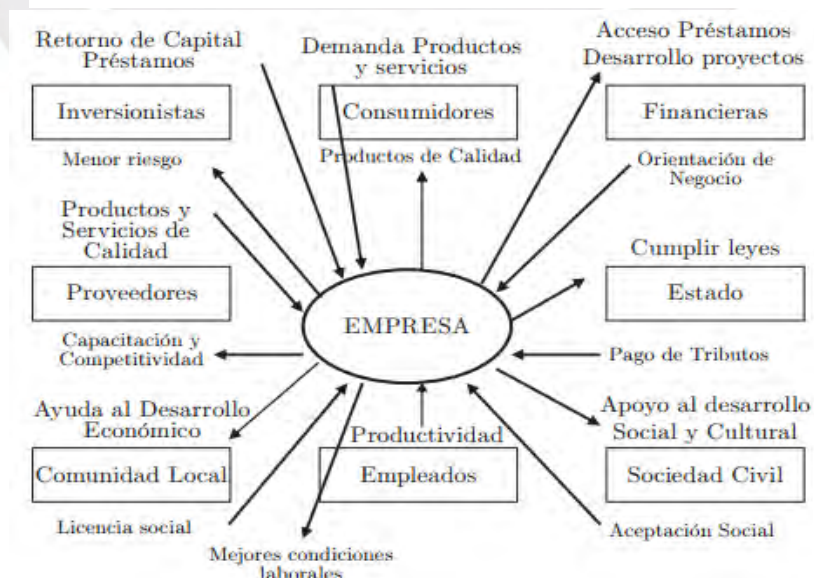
Retorno de Capital Préstamos

Inversionistas

Menor riesgo

Demanda Productos y servicios

Consumidores

Productos de Calidad

Acceso Préstamos Desarrollo proyectos

Financieras

Orientación de Negocio

Productos y Servicios de Calidad

Proveedores

Capacitación y Competitividad

EMPRESA

Cumplir leyes

Estado

Pago de Tributos

Ayuda al Desarrollo Económico

Comunidad Local

Licencia social

Productividad

Empleados

Mejores condiciones laborales

Apoyo al desarrollo Social y Cultural

Sociedad Civil

Aceptación Social